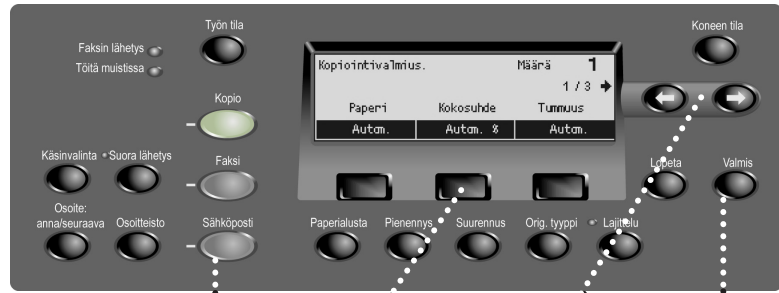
Työn tila

Faksin lähetys
Töitä muistissa

Kopio

Käsinvalinta
Suora lähetys

Faksi

Osoite: anna/seuraava
Osoitteisto

Sähköposti

Kopiointivalmius.
Määrä 1
1 / 3

| Paperi | Kokosuhde | Tummuus |
|---|---|---|
| Autom. | Autom. % | Autom. |

Koneen tila

Lopeta
Valmis

Paperialusta
Pienennys
Suurennus
Orig. tyyppi
Lajittelu